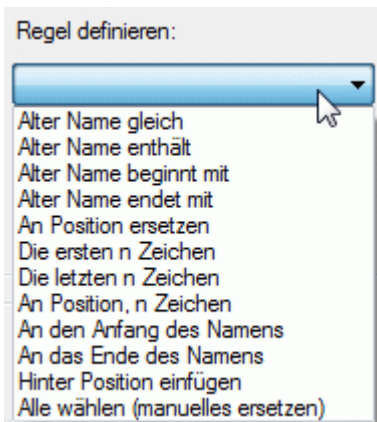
Regel definieren:

Alter Name gleich
Alter Name enthält
Alter Name beginnt mit
Alter Name endet mit
An Position ersetzen
Die ersten n Zeichen
Die letzten n Zeichen
An Position, n Zeichen
An den Anfang des Namens
An das Ende des Namens
Hinter Position einfügen
Alle wählen (manuelles ersetzen)